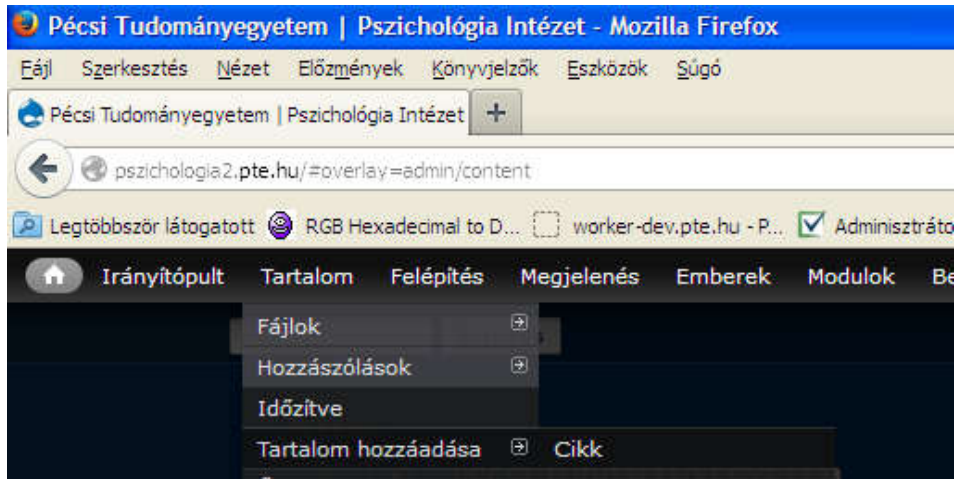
Pécsi Tudományegyetem | Pszichológia Intézet - Mozilla Firefox

Fájl Szerkesztés Nézet Előzmények Könyvjelzők Eszközök Súgó

Pécsi Tudományegyetem | Pszichológia Intézet +

pszichologia2.pte.hu/#overlay=admin/content

Legtöbbször látogatott RGB Hexadecimal to D... worker-dev.pte.hu - P... Adminisztráto

Irányítópult Tartalom Felépítés Megjelenés Emberek Modulok Be

Fájlok

Hozzászólások

Időzítve

Tartalom hozzáadása Cikk